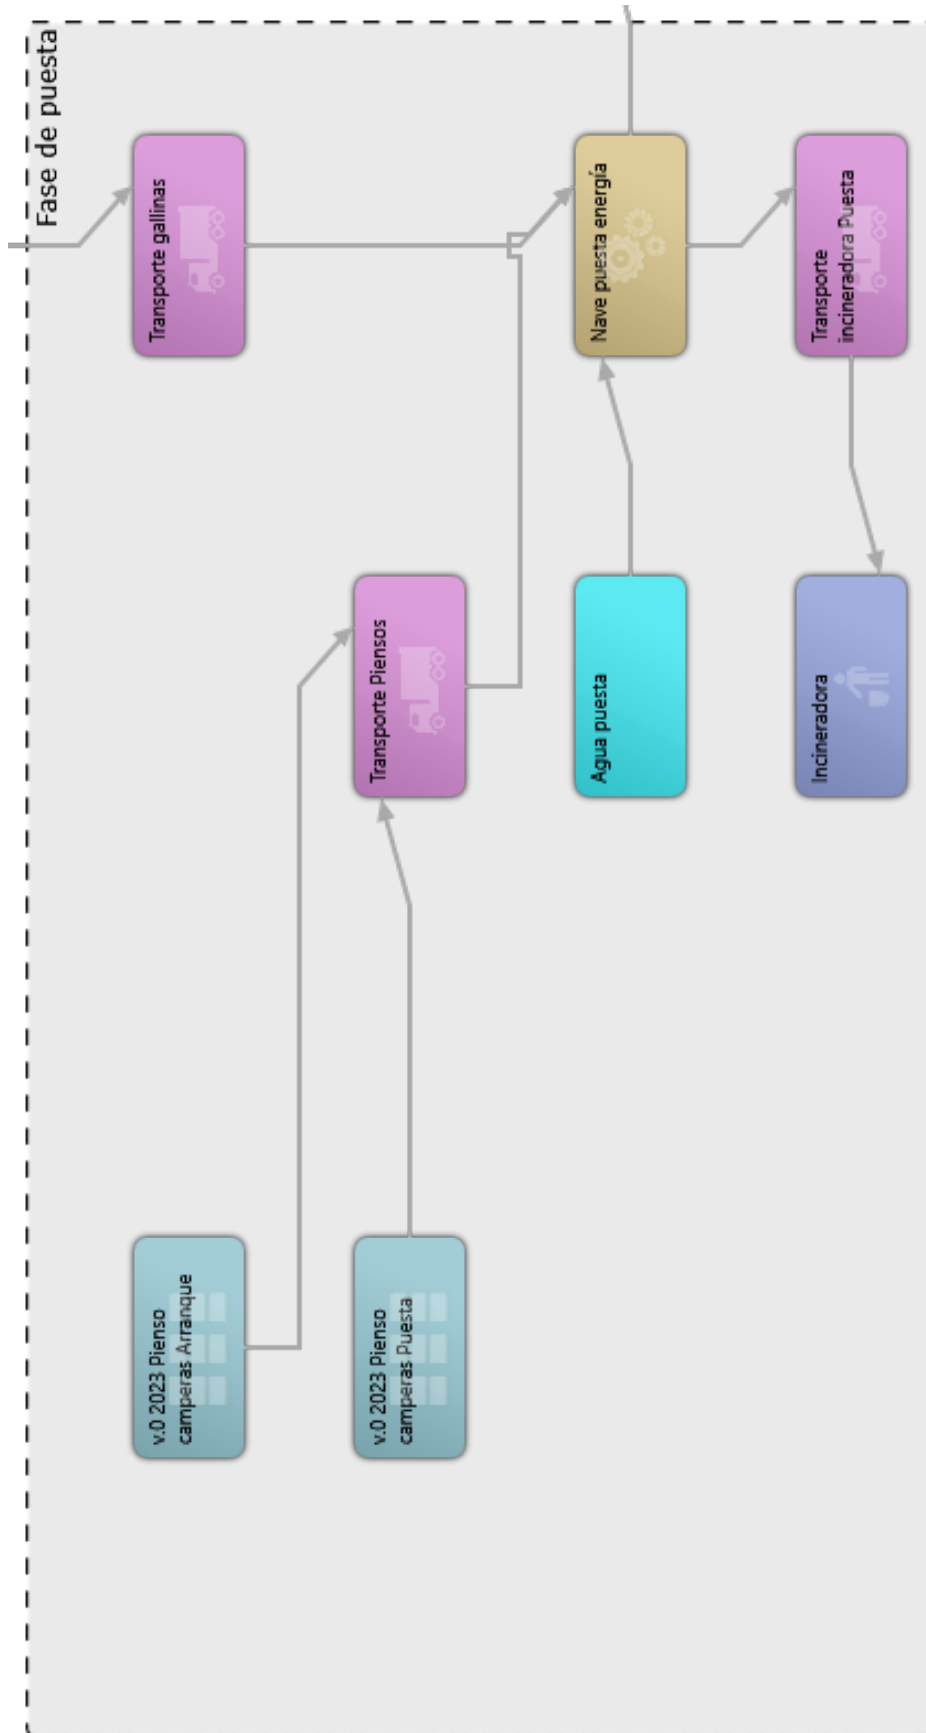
Fase de puesta

Transporte gallinas

Nave puesta energía

Transporte incineradora Puesta

Transporte Piensos

Agua puesta

Incineradora

v.0 2023 Pienso camperas Arranque

v.0 2023 Pienso camperas Puesta